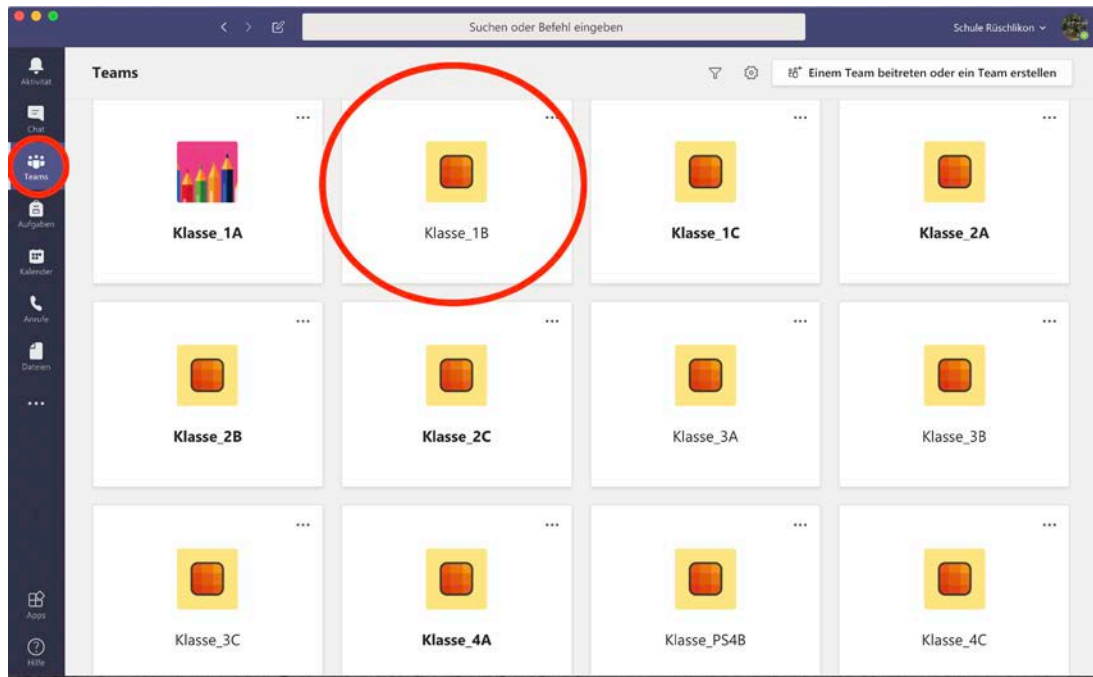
Suchen oder Befehl eingeben

Schule Rüschlikon

Aktivität

Chat

Teams

Aufgaben

Kalender

Anrufe

Dateien

...

Apps

Hilfe

Teams

Einem Team beitreten oder ein Team erstellen

...

Klasse_1A

...

Klasse_1B

...

Klasse_1C

...

Klasse_2A

...

Klasse_2B

...

Klasse_2C

...

Klasse_3A

...

Klasse_3B

...

Klasse_3C

...

Klasse_4A

...

Klasse_PS4B

...

Klasse_4C